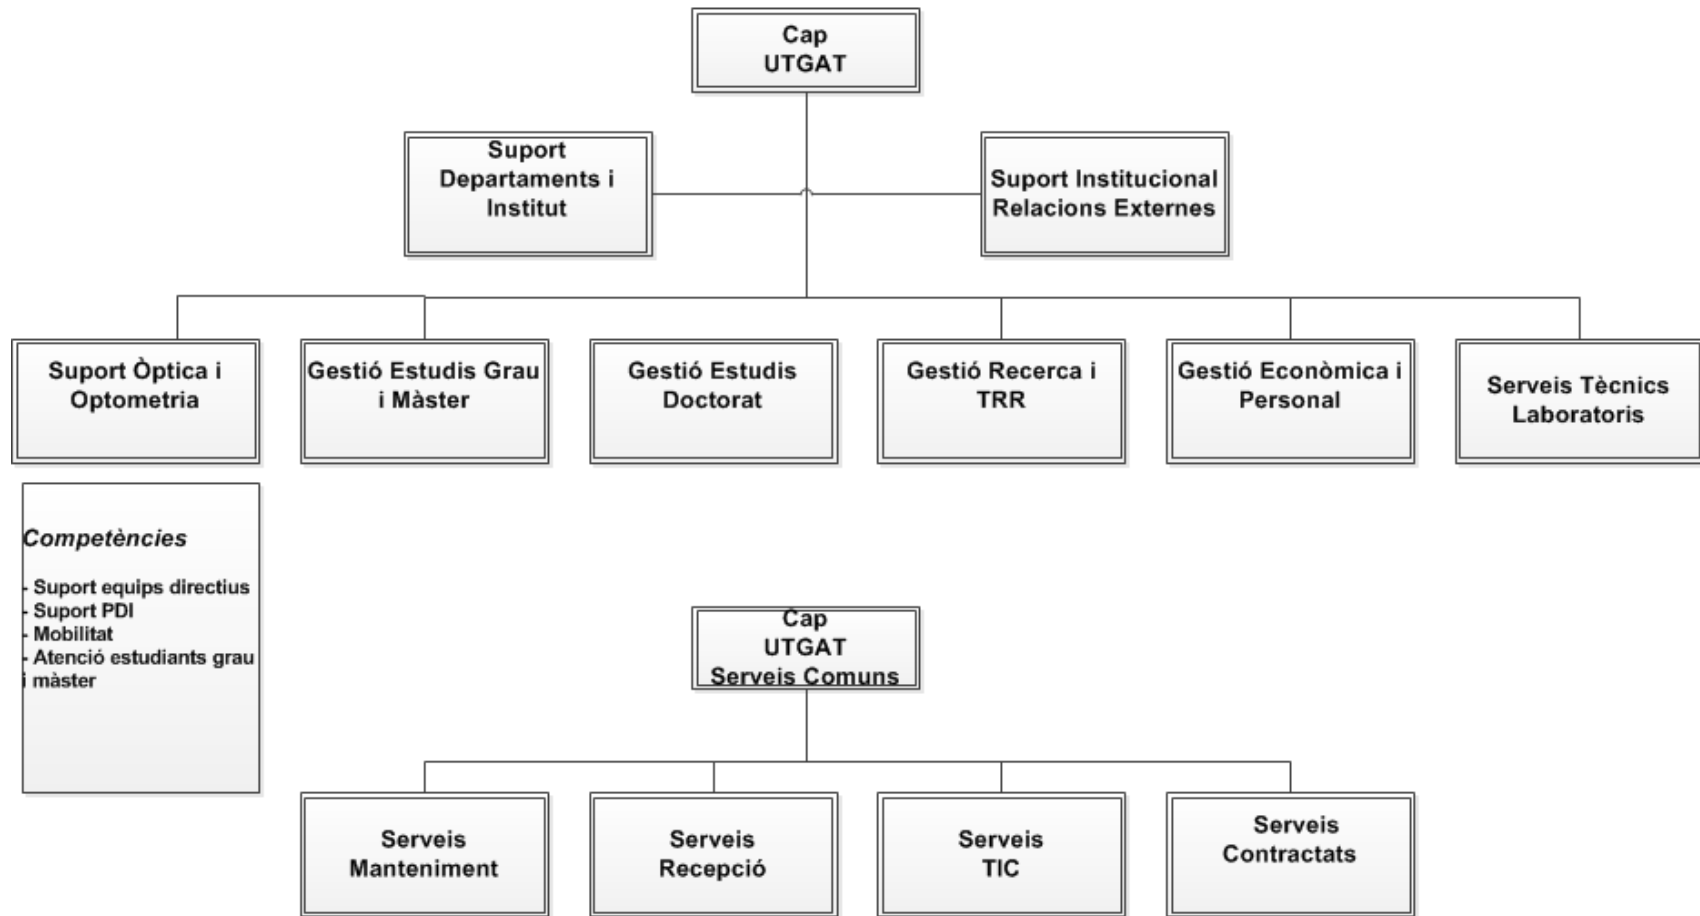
Cap
UTGAT

Suport Departaments i Institut

Suport Institucional Relacions Externes

Suport Òptica i Optometria

Gestió Estudis Grau i Màster

Gestió Estudis Doctorat

Gestió Recerca i TRR

Gestió Econòmica i Personal

Serveis Tècnics Laboratoris

Competències

- Suport equips directius
- Suport PDI
- Mobilitat
- Atenció estudiants grau i màster

Cap
UTGAT
Serveis Comuns

Serveis Manteniment

Serveis Recepció

Serveis TIC

Serveis Contractats